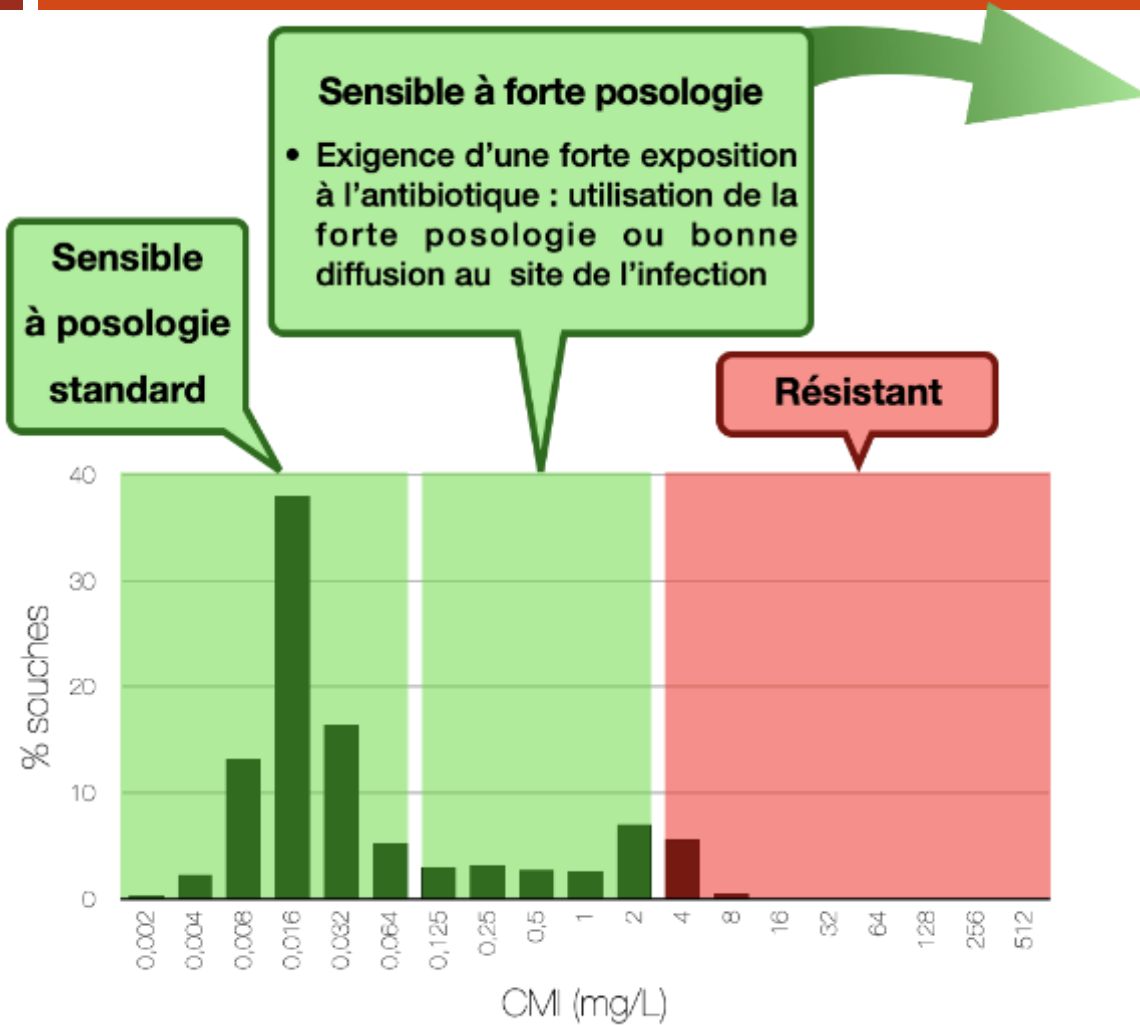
Sensible à forte posologie

• Exigence d'une forte exposition à l'antibiotique : utilisation de la forte posologie ou bonne diffusion au site de l'infection

Sensible à posologie standard

Résistant

40
30
20
10
0

% souches

0,002
0,004
0,008
0,016
0,032
0,064
0,125
0,25
0,5
1
2
4
8
16
32
64
128
256
512

CMI (mg/L)